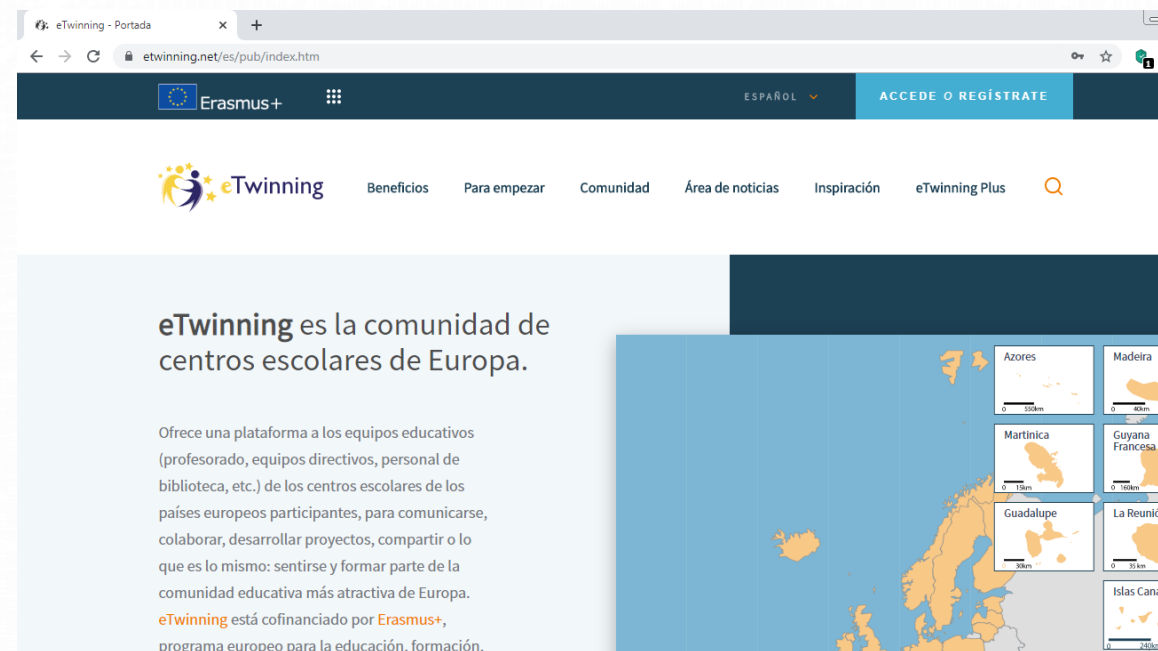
eTwinning - Portada

etwinning.net/es/pub/index.htm

Erasmus+

ESPAÑOL

ACCEDE O REGÍSTRATE

eTwinning

Beneficios Para empezar Comunidad Área de noticias Inspiración eTwinning Plus

eTwinning es la comunidad de centros escolares de Europa.

Ofrece una plataforma a los equipos educativos (profesorado, equipos directivos, personal de biblioteca, etc.) de los centros escolares de los países europeos participantes, para comunicarse, colaborar, desarrollar proyectos, compartir o lo que es lo mismo: sentirse y formar parte de la comunidad educativa más atractiva de Europa. eTwinning está cofinanciado por Erasmus+, programa europeo para la educación, formación, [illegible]

Azores
0 550km

Madeira
0 40km

Martinica
0 15km

Guyana Francesa
0 160km

Guadalupe
0 30km

La Reunió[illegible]
0 35km

Islas Cana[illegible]
0 240km